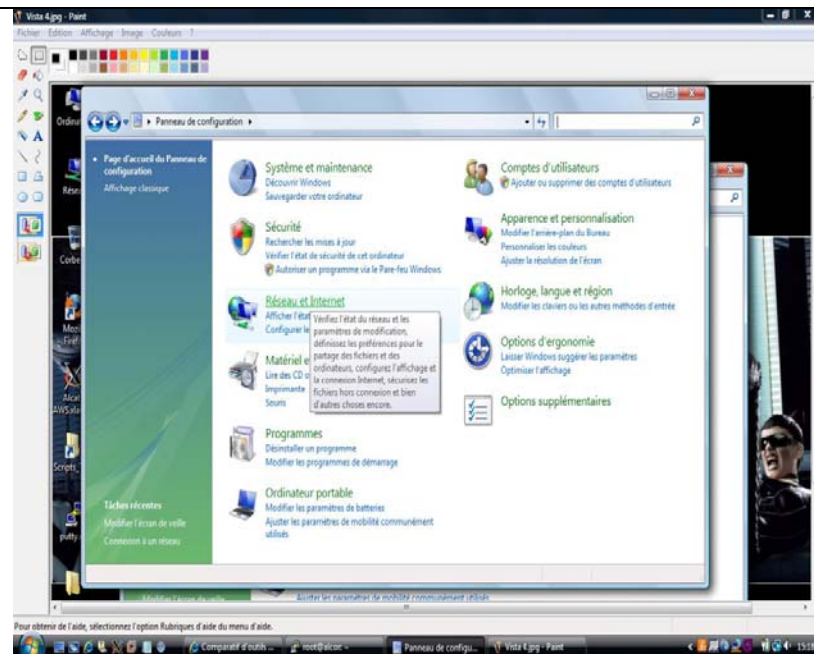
Vista 4.jpg - Paint
Fichier Edition Affichage Image Couleurs ?

Panneau de configuration

Page d'accueil du Panneau de configuration
Affichage classique

Système et maintenance
Découvrir Windows
Sauvegarder votre ordinateur

Sécurité
Rechercher les mises à jour
Vérifier l'état de sécurité de cet ordinateur
Autoriser un programme via le Pare-feu Windows

Réseau et Internet
Afficher l'état
Configurer le

Vérifiez l'état du réseau et les paramètres de modification, définissez les préférences pour le partage des fichiers et des ordinateurs, configurez l'affichage et la connexion Internet, sécurisez les fichiers hors connexion et bien d'autres choses encore.

Matériel et
Lire des CD o
Imprimante
Souris

Programmes
Désinstaller un programme
Modifier les programmes de démarrage

Ordinateur portable
Modifier les paramètres de batteries
Ajuster les paramètres de mobilité communément utilisés

Comptes d'utilisateurs
Ajouter ou supprimer des comptes d'utilisateurs

Apparence et personnalisation
Modifier l'arrière-plan du Bureau
Personnaliser les couleurs
Ajuster la résolution de l'écran

Horloge, langue et région
Modifier les claviers ou les autres méthodes d'entrée

Options d'ergonomie
Laisser Windows suggérer les paramètres
Optimiser l'affichage

Options supplémentaires

Tâches récentes
Modifier l'écran de veille
Connexion à un réseau

Ajuster les paramètres de mobilité communément utilisés

Pour obtenir de l'aide, sélectionnez l'option Rubriques d'aide du menu d'aide.

Comparatif d'outils ...
root@alcor: ~
Panneau de configu...
Vista 4.jpg - Paint
15:1